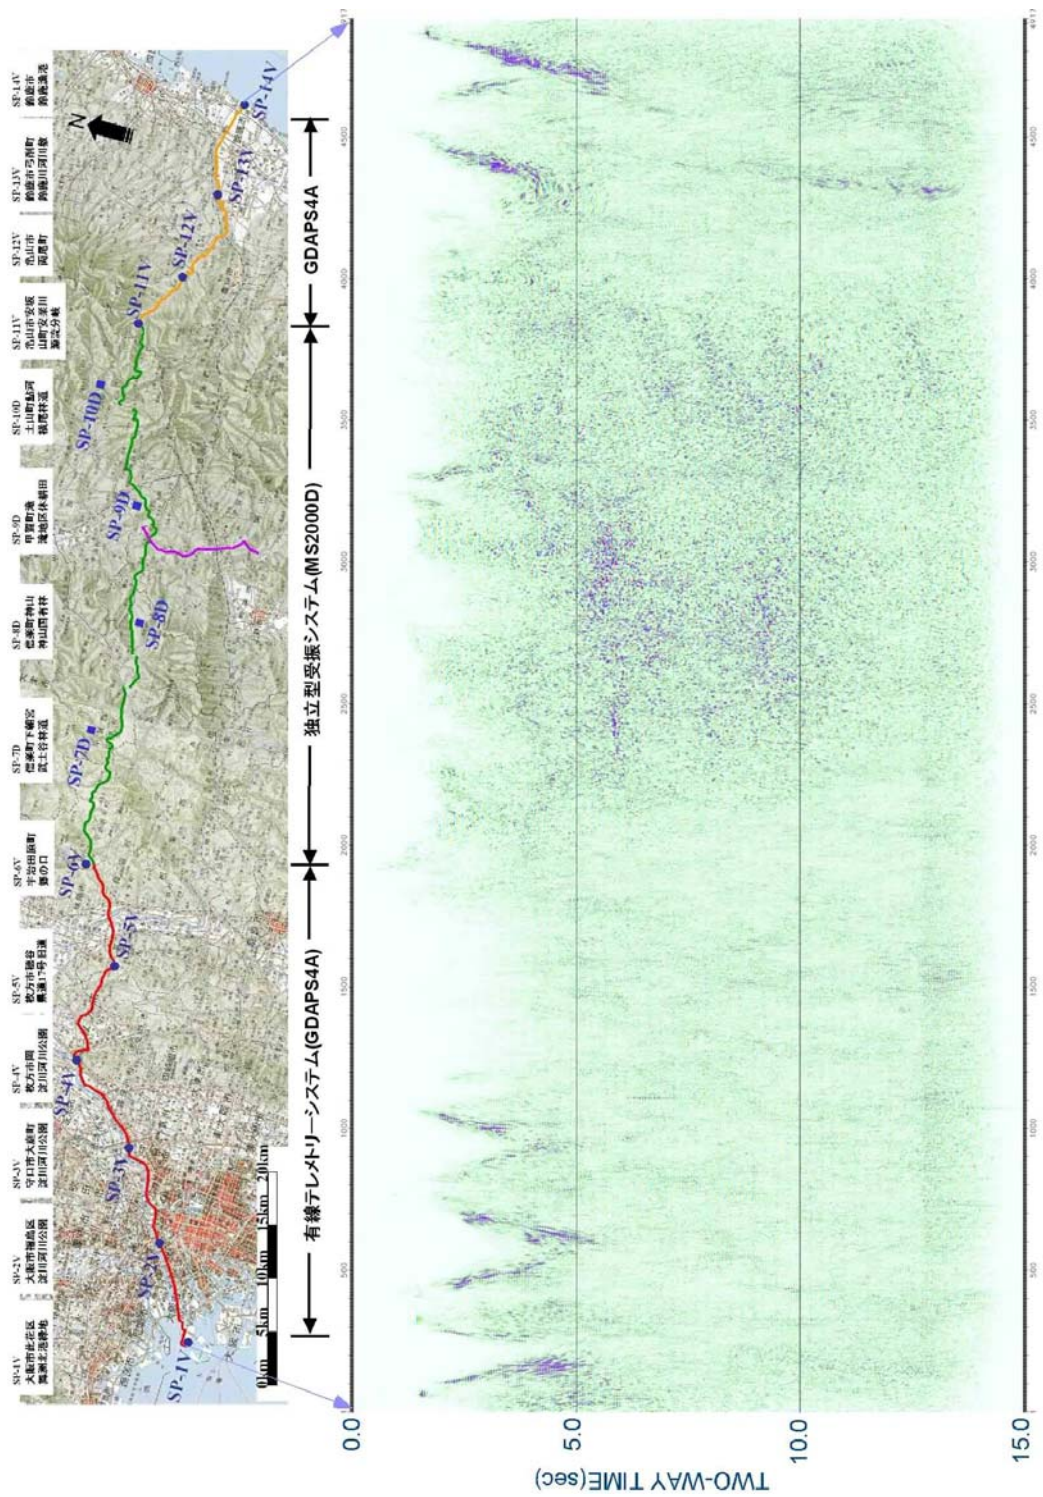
SP-1V
大阪市此花区
舞洲北港緑地

SP-2V
大阪市旭区
淀川河川公園

SP-3V
守口市大庭町
淀川河川公園

SP-4V
枚方市岡
淀川河川公園

SP-5V
枚方市穂谷
農道17号計画

SP-6V
宇治田原町
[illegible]の口

SP-7D
信楽町下朝宮
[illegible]

SP-8D
信楽町神山
神山西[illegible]

SP-9D
甲賀町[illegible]
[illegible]

SP-10D
土山町鮎河
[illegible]

SP-11V
亀山市安坂
山町安楽川
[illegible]

SP-12V
亀山市
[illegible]

SP-13V
鈴鹿市弓削町
鈴鹿川河川敷

SP-14V
鈴鹿市
鈴鹿漁港

N

SP-1V SP-2V SP-3V SP-4V SP-5V SP-6V SP-7D SP-8D SP-9D SP-10D SP-11V SP-12V SP-13V SP-14V

0km 5km 10km 15km 20km

有線テレメトリーシステム(GDAPS4A)

独立型受振システム(MS2000D)

GDAPS4A

0.0
5.0
10.0
15.0
TWO-WAY TIME(sec)

500 1000 1500 2000 2500 3000 3500 4000 4500